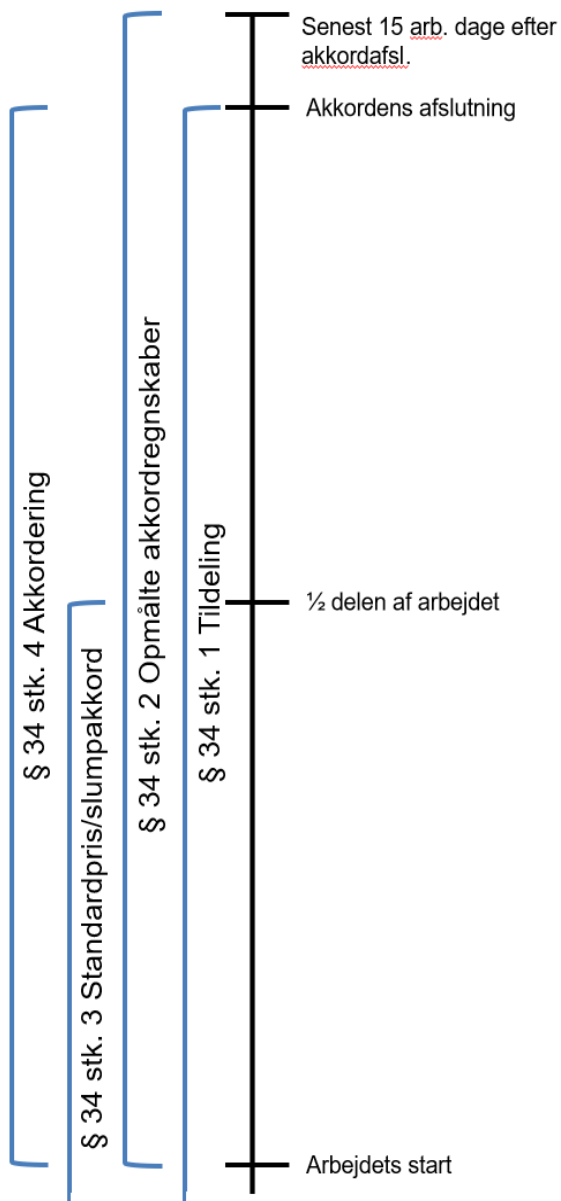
Senest 15 arb. dage efter akkordafsl.

Akkordens afslutning

½ delen af arbejdet

Arbejdets start

§ 34 stk. 4 Akkordering

§ 34 stk. 3 Standardpris/slumpakkord

§ 34 stk. 2 Opmålte akkordregnskaber

§ 34 stk. 1 Tildeling